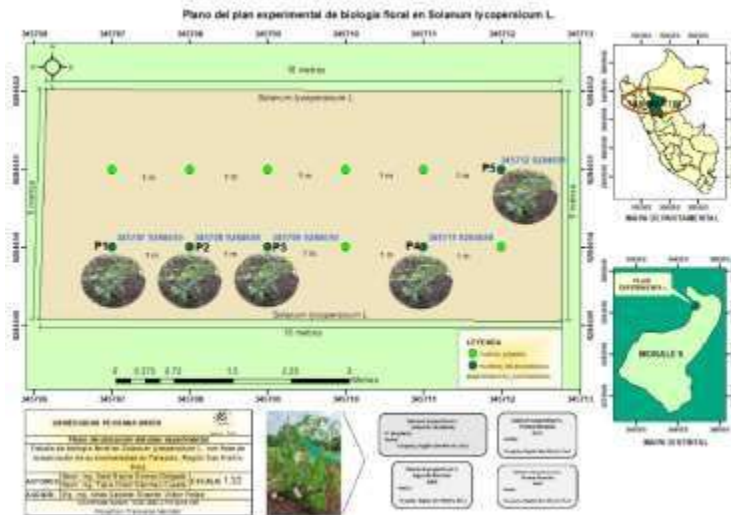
Plano del plan experimental de biologia floral en Solanum lycopersicum L.

345706 345707 345708 345709 345710 345711 345712 345713

15 metros

Solanum lycopersicum L.

5 metros

1 m 1 m 1 m 1 m 1 m

P5

P1 P2 P3 P4

1 m 1 m 1 m 1 m

Solanum lycopersicum L.

15 metros

LEYENDA

0 0.375 0.75 1.5 2.25 3 Metros

MAPA DEPARTAMENTAL

MAPA DISTRITAL

MORALES

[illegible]

Plano de ubicación del plan experimental

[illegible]

AUTORES: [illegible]

ESCALA: 1:33

ASESOR: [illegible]

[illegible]